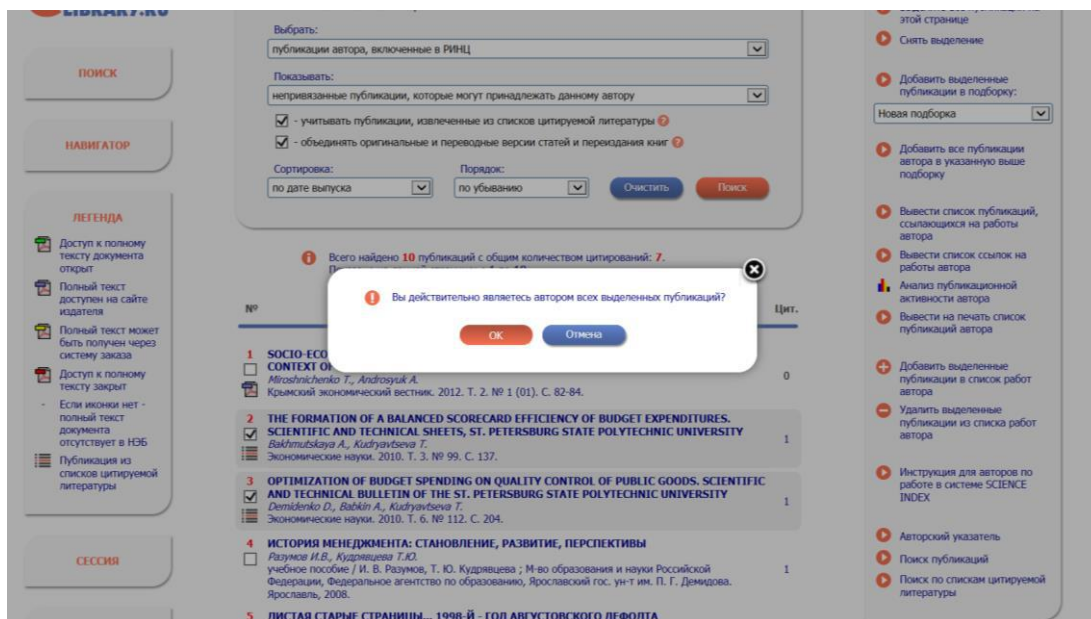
LIBRARY.RU

ПОИСК

НАВИГАТОР

ЛЕГЕНДА

Доступ к полному тексту документа открыт

Полный текст доступен на сайте издателя

Полный текст может быть получен через систему заказа

Доступ к полному тексту закрыт

Если иконки нет - полный текст документа отсутствует в НЭБ

Публикация из списков цитируемой литературы

СЕССИЯ

Выбрать:

публикации автора, включенные в РИНЦ

Показывать:

непривязанные публикации, которые могут принадлежать данному автору

- учитывать публикации, извлеченные из списков цитируемой литературы

- объединять оригинальные и переводные версии статей и переводных книг

Сортировка:

по дате выпуска

Порядок:

по убыванию

Очистить

Поиск

Всего найдено 10 публикаций с общим количеством цитирований: 7.

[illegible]

№

Цит.

Вы действительно являетесь автором всех выделенных публикаций?

OK

Отмена

1 SOCIO-ECO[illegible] CONTEXT OF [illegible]
Miroshnichenko T., Androsyuk A.
Крымский экономический вестник. 2012. Т. 2. № 1 (01). С. 82-84.
0

2 THE FORMATION OF A BALANCED SCORECARD EFFICIENCY OF BUDGET EXPENDITURES. SCIENTIFIC AND TECHNICAL SHEETS, ST. PETERSBURG STATE POLYTECHNIC UNIVERSITY
Bakhmutskaya A., Kudryavtseva T.
Экономические науки. 2010. Т. 3. № 99. С. 137.
1

3 OPTIMIZATION OF BUDGET SPENDING ON QUALITY CONTROL OF PUBLIC GOODS. SCIENTIFIC AND TECHNICAL BULLETIN OF THE ST. PETERSBURG STATE POLYTECHNIC UNIVERSITY
Demidenko D., Babkin A., Kudryavtseva T.
Экономические науки. 2010. Т. 6. № 112. С. 204.
1

4 ИСТОРИЯ МЕНЕДЖМЕНТА: СТАНОВЛЕНИЕ, РАЗВИТИЕ, ПЕРСПЕКТИВЫ
Разумов И.В., Кудрявцева Т.Ю.
учебное пособие / И. В. Разумов, Т. Ю. Кудрявцева ; М-во образования и науки Российской Федерации, Федеральное агентство по образованию, Ярославский гос. ун-т им. П. Г. Демидова. Ярославль, 2008.
1

5 ЛИСТАЯ СТАРЫЕ СТРАНИЦЫ... 1998-Й - ГОД АВГУСТОВСКОГО ДЕФОЛТА

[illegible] этой странице

Снять выделение

Добавить выделенные публикации в подборку:

Новая подборка

Добавить все публикации автора в указанную выше подборку

Вывести список публикаций, ссылающихся на работы автора

Вывести список ссылок на работы автора

Анализ публикационной активности автора

Вывести на печать список публикаций автора

Добавить выделенные публикации в список работ автора

Удалить выделенные публикации из списка работ автора

Инструкция для авторов по работе в системе SCIENCE INDEX

Авторский указатель

Поиск публикаций

Поиск по спискам цитируемой литературы